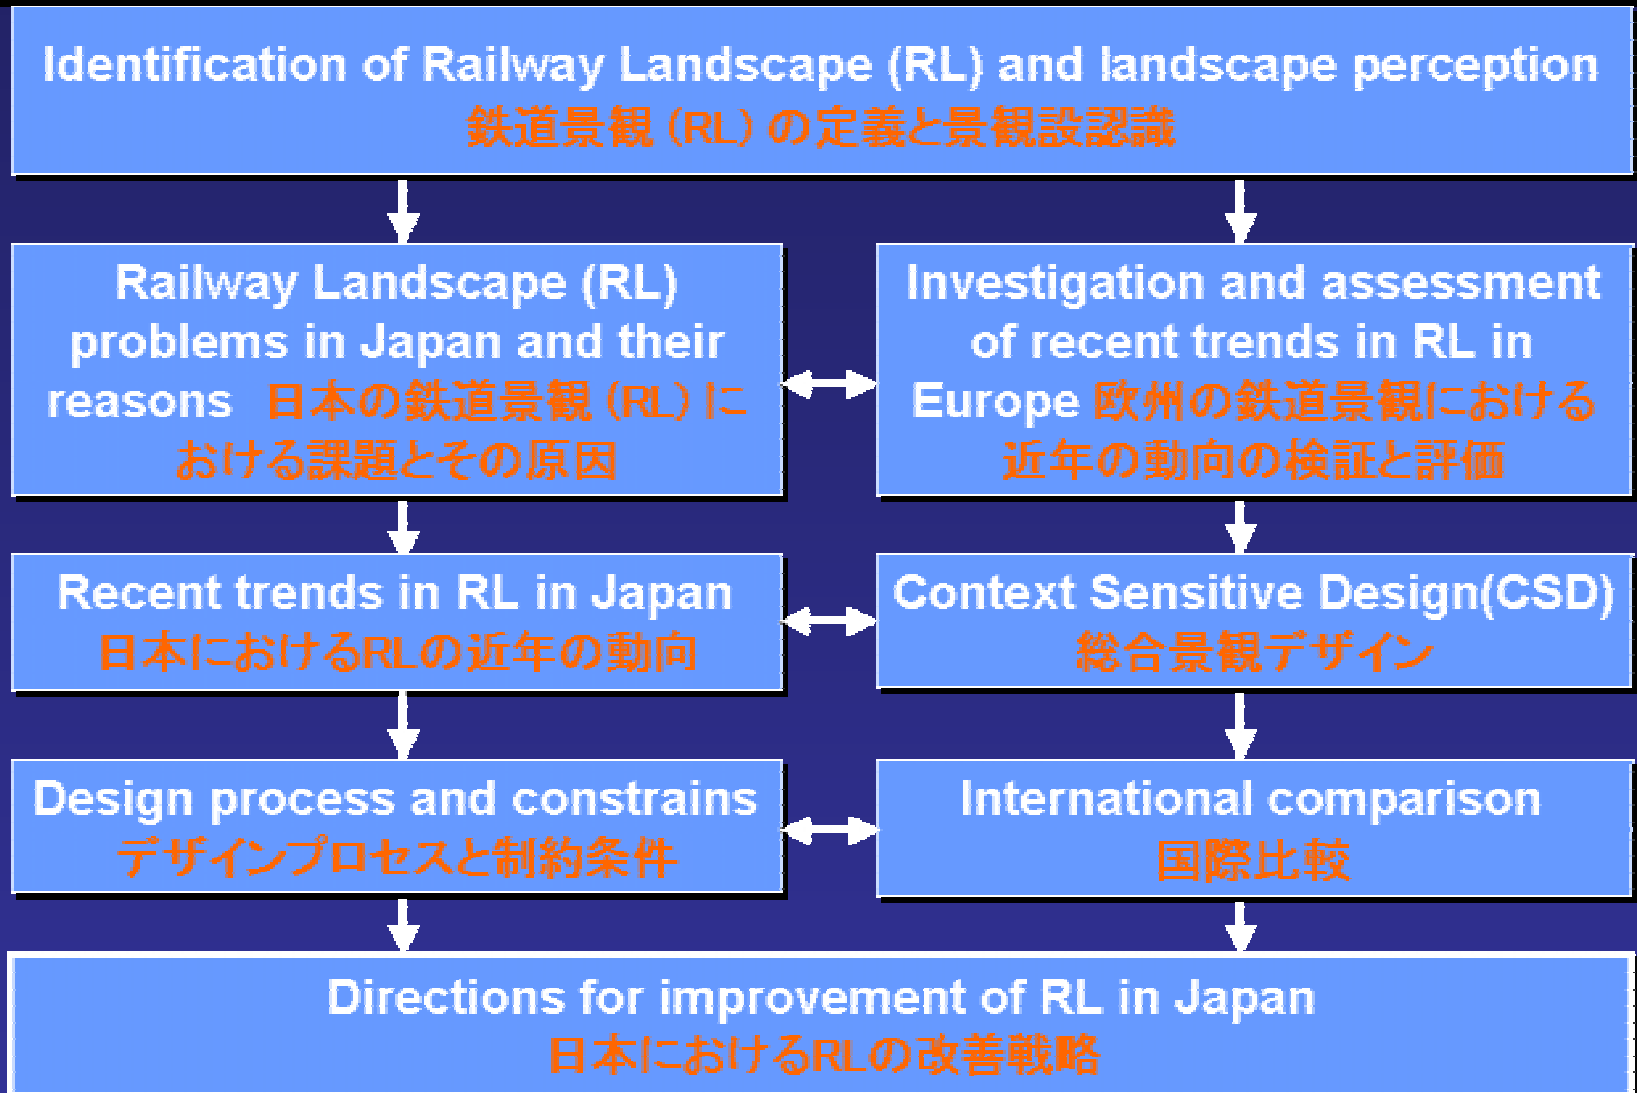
Identification of Railway Landscape (RL) and landscape perception
鉄道景観 (RL) の定義と景観設認識

Railway Landscape (RL) problems in Japan and their reasons 日本の鉄道景観 (RL) における課題とその原因

Investigation and assessment of recent trends in RL in Europe 欧州の鉄道景観における近年の動向の検証と評価

Recent trends in RL in Japan
日本におけるRLの近年の動向

Context Sensitive Design(CSD)
総合景観デザイン

Design process and constrains
デザインプロセスと制約条件

International comparison
国際比較

Directions for improvement of RL in Japan
日本におけるRLの改善戦略